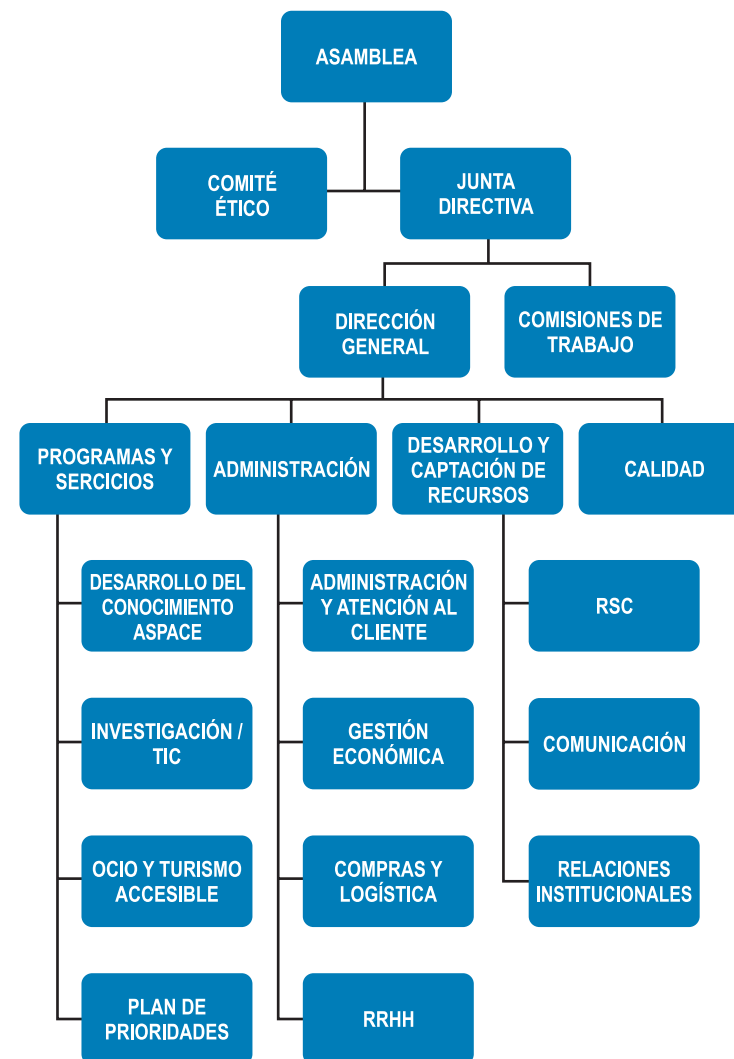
ASAMBLEA

COMITÉ ÉTICO

JUNTA DIRECTIVA

DIRECCIÓN GENERAL

COMISIONES DE TRABAJO

PROGRAMAS Y SERCICIOS

ADMINISTRACIÓN

DESARROLLO Y CAPTACIÓN DE RECURSOS

CALIDAD

DESARROLLO DEL CONOCIMIENTO ASPACE

INVESTIGACIÓN / TIC

OCIO Y TURISMO ACCESIBLE

PLAN DE PRIORIDADES

ADMINISTRACIÓN Y ATENCIÓN AL CLIENTE

GESTIÓN ECONÓMICA

COMPRAS Y LOGÍSTICA

RRHH

RSC

COMUNICACIÓN

RELACIONES INSTITUCIONALES